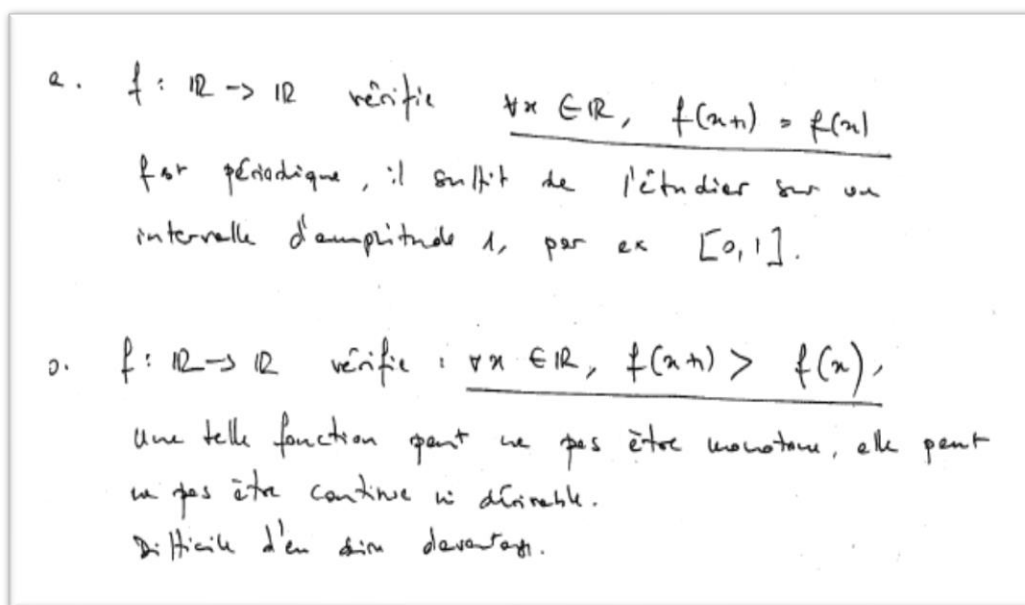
a. $f : \mathbb{R} \to \mathbb{R}$ vérifie $\forall x \in \mathbb{R},\ f(x+1) = f(x)$

f est périodique, il suffit de l'étudier sur un intervalle d'amplitude 1, par ex $[0,1]$.

b. $f : \mathbb{R} \to \mathbb{R}$ vérifie : $\forall x \in \mathbb{R},\ f(x+1) > f(x)$,

Une telle fonction peut ne pas être monotone, elle peut ne pas être continue ni dérivable.
Difficile d'en dire davantage.